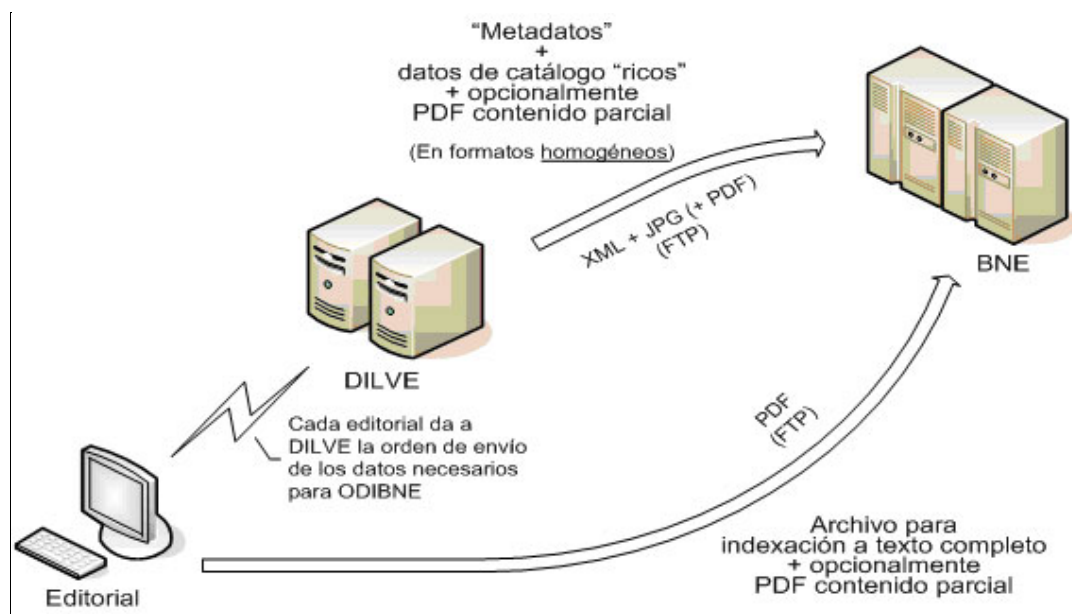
"Metadatos"
+
datos de catálogo "ricos"
+ opcionalmente
PDF contenido parcial

(En formatos homogéneos)

XML + JPG (+ PDF)
(FTP)

BNE

DILVE

Cada editorial da a DILVE la orden de envío de los datos necesarios para ODIBNE

PDF
(FTP)

Archivo para
indexación a texto completo
+ opcionalmente
PDF contenido parcial

Editorial